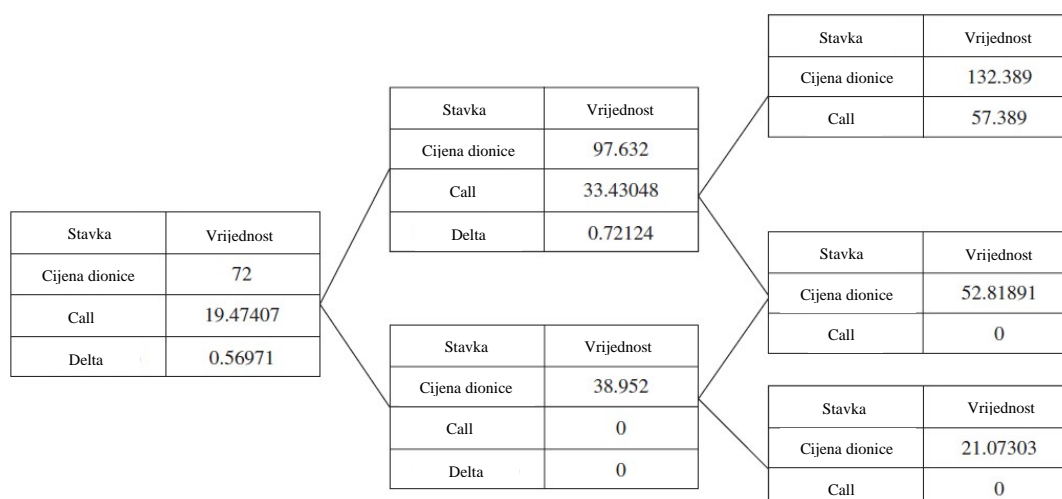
| Stavka | Vrijednost |
|---|---|
| Cijena dionice | 72 |
| Call | 19.47407 |
| Delta | 0.56971 |

| Stavka | Vrijednost |
|---|---|
| Cijena dionice | 97.632 |
| Call | 33.43048 |
| Delta | 0.72124 |

| Stavka | Vrijednost |
|---|---|
| Cijena dionice | 38.952 |
| Call | 0 |
| Delta | 0 |

| Stavka | Vrijednost |
|---|---|
| Cijena dionice | 132.389 |
| Call | 57.389 |

| Stavka | Vrijednost |
|---|---|
| Cijena dionice | 52.81891 |
| Call | 0 |

| Stavka | Vrijednost |
|---|---|
| Cijena dionice | 21.07303 |
| Call | 0 |